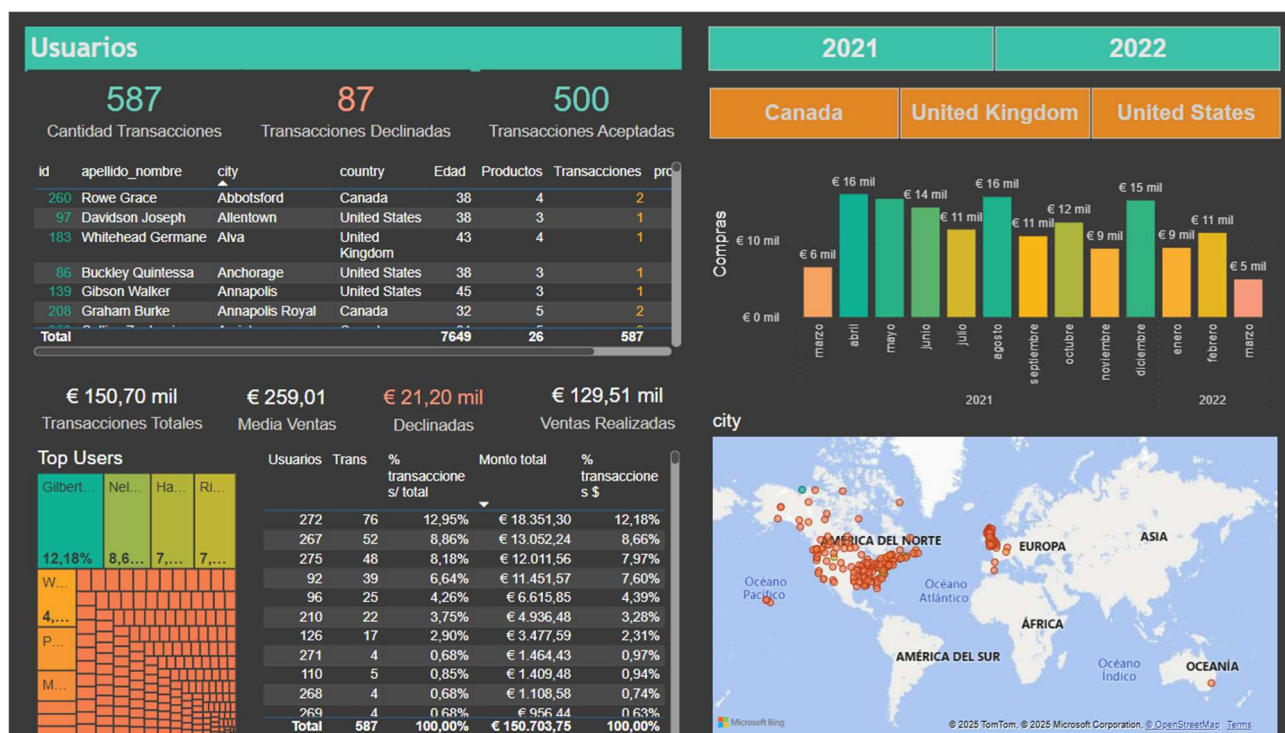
Usuarios

2021 2022

Canada United Kingdom United States

587
Cantidad Transacciones

87
Transacciones Declinadas

500
Transacciones Aceptadas

| id | apellido_nombre | city | country | Edad | Productos | Transacciones | pro |
|---|---|---|---|---|---|---|---|
| 260 | Rowe Grace | Abbotsford | Canada | 38 | 4 | 2 | |
| 97 | Davidson Joseph | Allentown | United States | 38 | 3 | 1 | |
| 183 | Whitehead Germane | Alva | United Kingdom | 43 | 4 | 1 | |
| 86 | Buckley Quintessa | Anchorage | United States | 38 | 3 | 1 | |
| 139 | Gibson Walker | Annapolis | United States | 45 | 3 | 1 | |
| 208 | Graham Burke | Annapolis Royal | Canada | 32 | 5 | 2 | |
| Total | | | | 7649 | 26 | 587 | |

Compras
€ 10 mil
€ 0 mil
€ 6 mil, € 16 mil, € 14 mil, € 11 mil, € 16 mil, € 11 mil, € 12 mil, € 9 mil, € 15 mil, € 9 mil, € 11 mil, € 5 mil
marzo, abril, mayo, junio, julio, agosto, septiembre, octubre, noviembre, diciembre, enero, febrero, marzo
2021
2022

€ 150,70 mil
Transacciones Totales

€ 259,01
Media Ventas

€ 21,20 mil
Declinadas

€ 129,51 mil
Ventas Realizadas

Top Users
Gilbert... Nel... Ha... Ri...
12,18% 8,6... 7,... 7,...
W... 4,...
P...
M...

| Usuarios | Trans | % transacciones/ total | Monto total | % transacciones $ |
|---|---|---|---|---|
| 272 | 76 | 12,95% | € 18.351,30 | 12,18% |
| 267 | 52 | 8,86% | € 13.052,24 | 8,66% |
| 275 | 48 | 8,18% | € 12.011,56 | 7,97% |
| 92 | 39 | 6,64% | € 11.451,57 | 7,60% |
| 96 | 25 | 4,26% | € 6.615,85 | 4,39% |
| 210 | 22 | 3,75% | € 4.936,48 | 3,28% |
| 126 | 17 | 2,90% | € 3.477,59 | 2,31% |
| 271 | 4 | 0,68% | € 1.464,43 | 0,97% |
| 110 | 5 | 0,85% | € 1.409,48 | 0,94% |
| 268 | 4 | 0,68% | € 1.108,58 | 0,74% |
| 269 | 4 | 0,68% | € 956,44 | 0,63% |
| Total | 587 | 100,00% | € 150.703,75 | 100,00% |

city
AMÉRICA DEL NORTE
EUROPA
ASIA
Océano Pacífico
Océano Atlántico
ÁFRICA
AMÉRICA DEL SUR
Océano Índico
OCEANÍA
Microsoft Bing
© 2025 TomTom, © 2025 Microsoft Corporation, © OpenStreetMap Terms